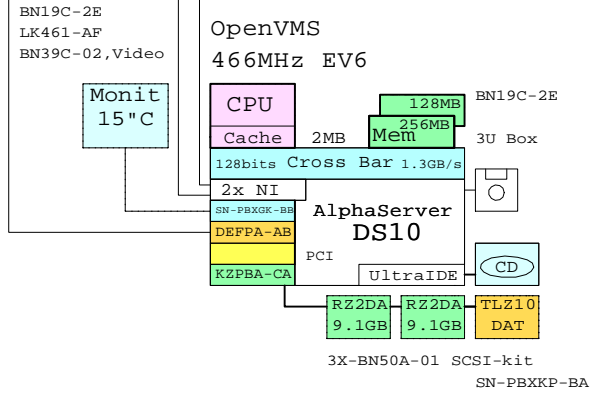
BN19C-2E
LK461-AF
BN39C-02,Video

OpenVMS
466MHz EV6

Monit
15"C

CPU
Cache
2MB

128MB
256MB
Mem
BN19C-2E
3U Box

128bits Cross Bar 1.3GB/s

2x NI
SN-PBXGK-BB
DEFPA-AB
KZPBA-CA

AlphaServer
DS10
PCI
UltraIDE
CD

RZ2DA
9.1GB
RZ2DA
9.1GB
TLZ10
DAT

3X-BN50A-01 SCSI-kit
SN-PBXKP-BA